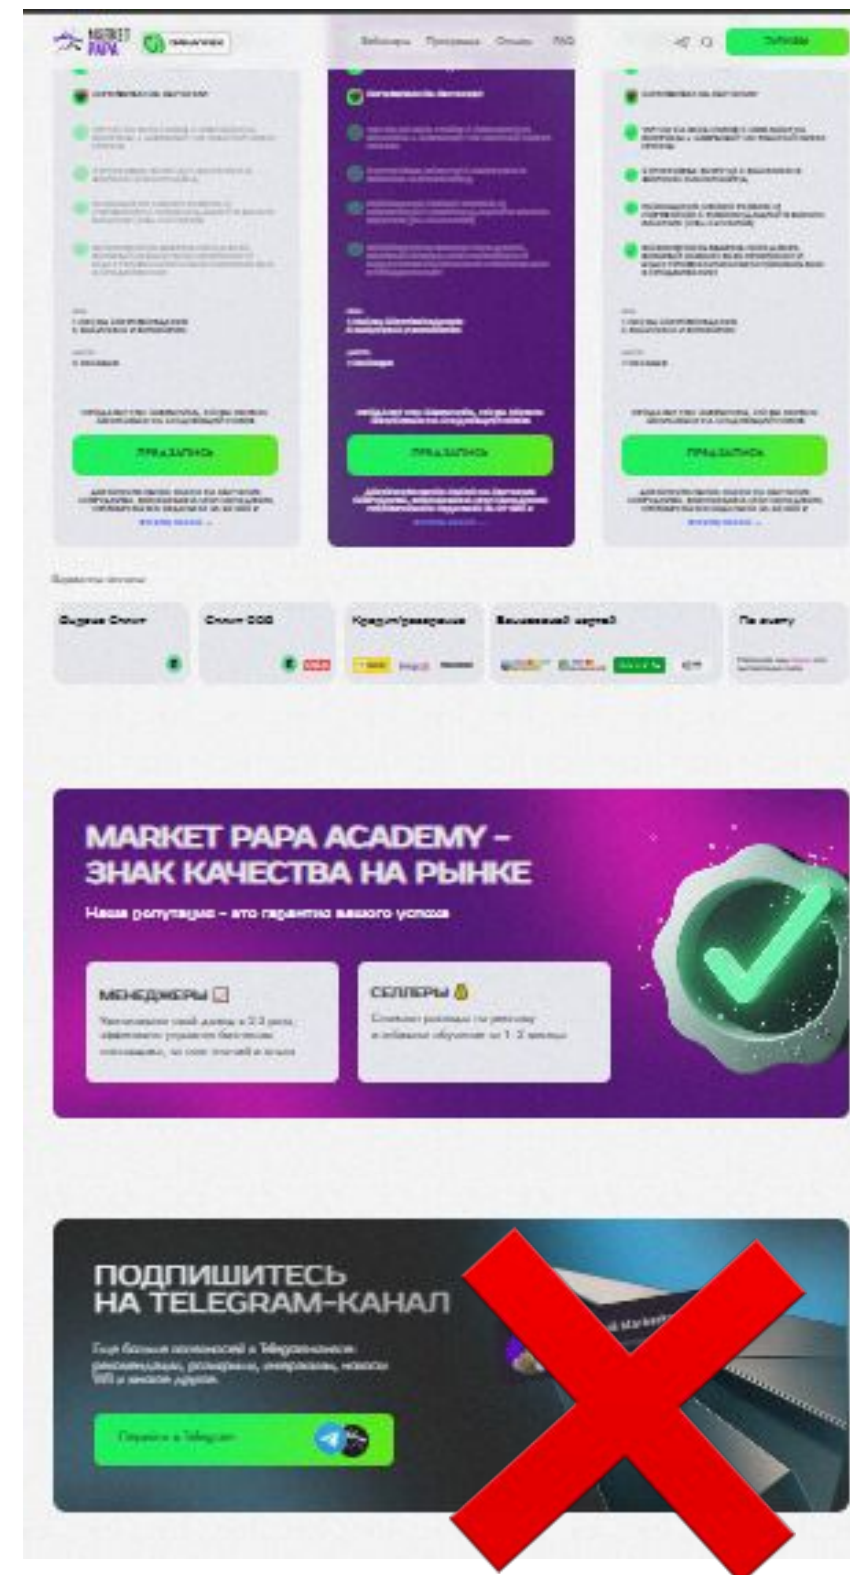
MARKET PAPA

Вебинары Программа Отзывы FAQ

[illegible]

ПРЕДЗАПИСЬ

ПРЕДЗАПИСЬ

ПРЕДЗАПИСЬ

Варианты оплаты

Оплата ООО

Кредит/рассрочка

Зарубежной картой

По счету

MARKET PAPA ACADEMY – ЗНАК КАЧЕСТВА НА РЫНКЕ

Наша репутация – это гарантия вашего успеха

МЕНЕДЖЕРЫ

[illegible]

СЕЛЛЕРЫ

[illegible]

ПОДПИШИТЕСЬ НА TELEGRAM-КАНАЛ

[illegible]

Перейти в Telegram